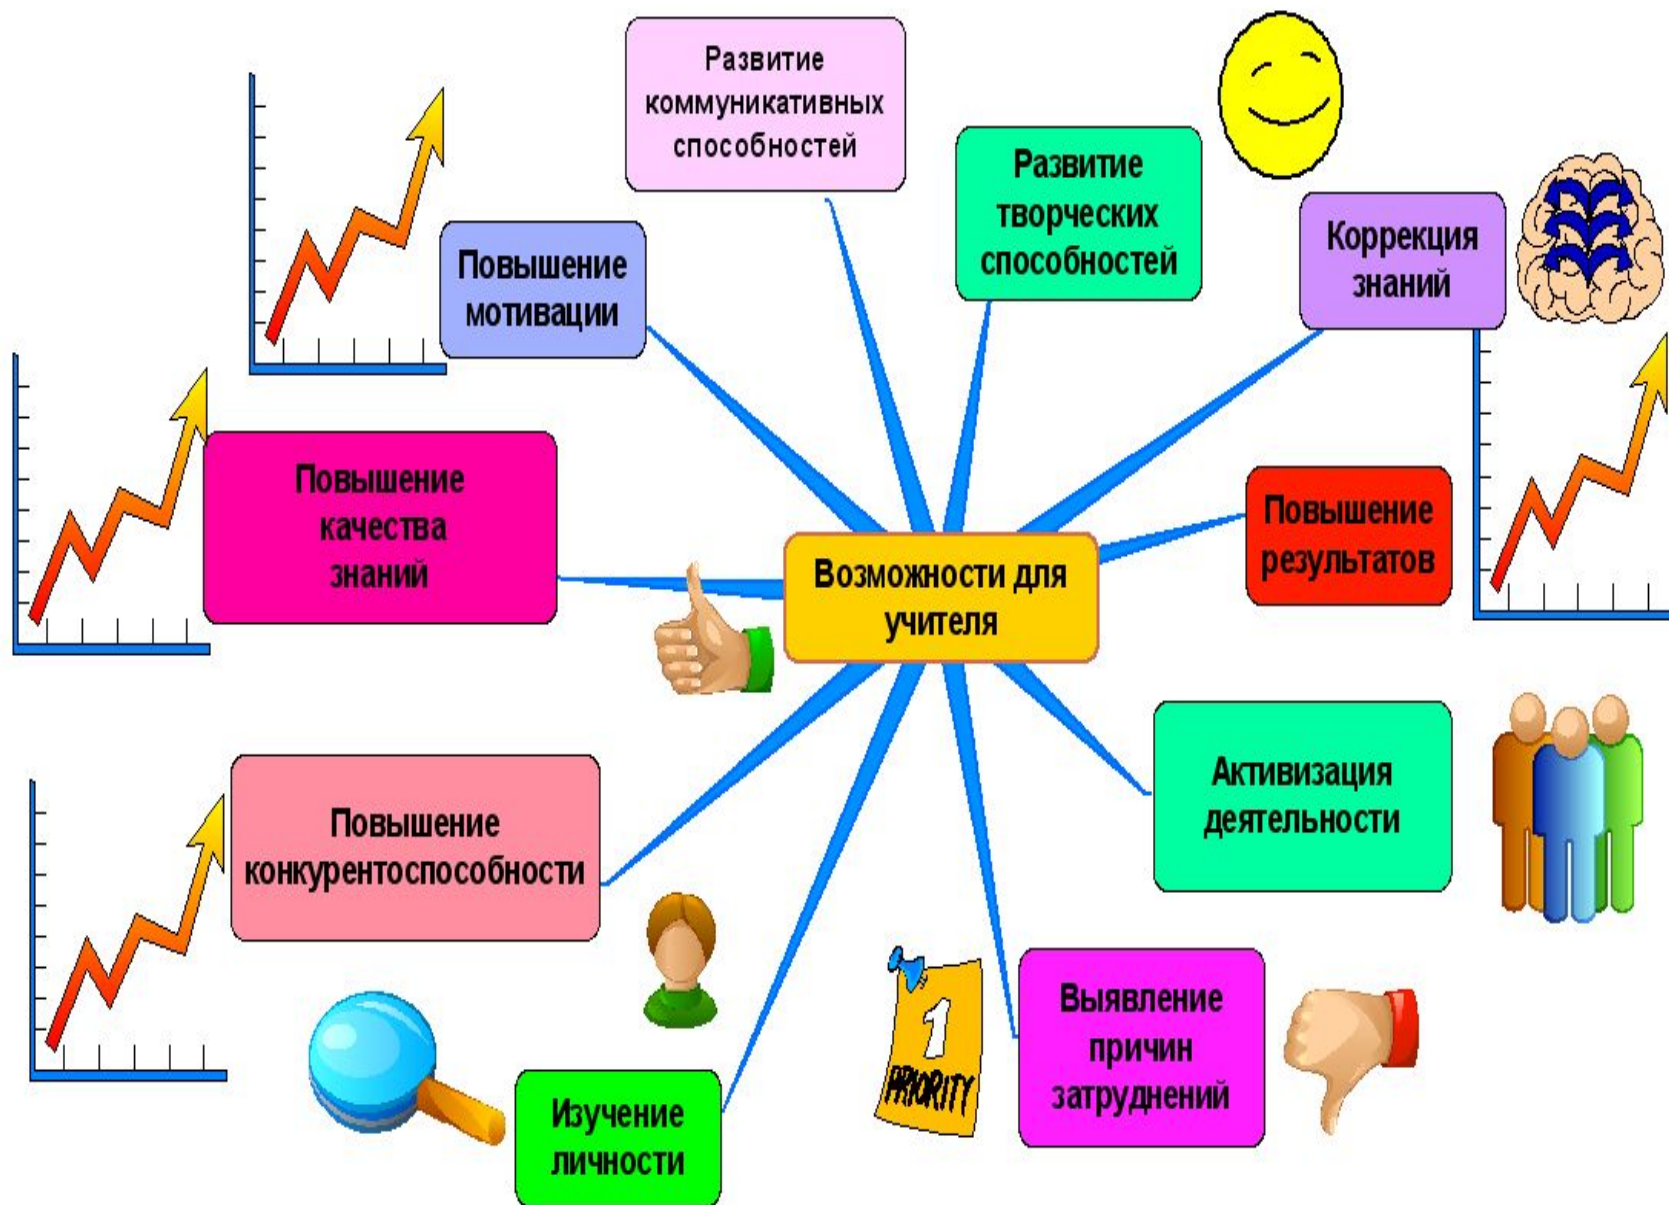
Развитие коммуникативных способностей

Развитие творческих способностей

Повышение мотивации

Коррекция знаний

Повышение качества знаний

Возможности для учителя

Повышение результатов

Активизация деятельности

Повышение конкурентоспособности

1 PRIORITY

Выявление причин затруднений

Изучение личности